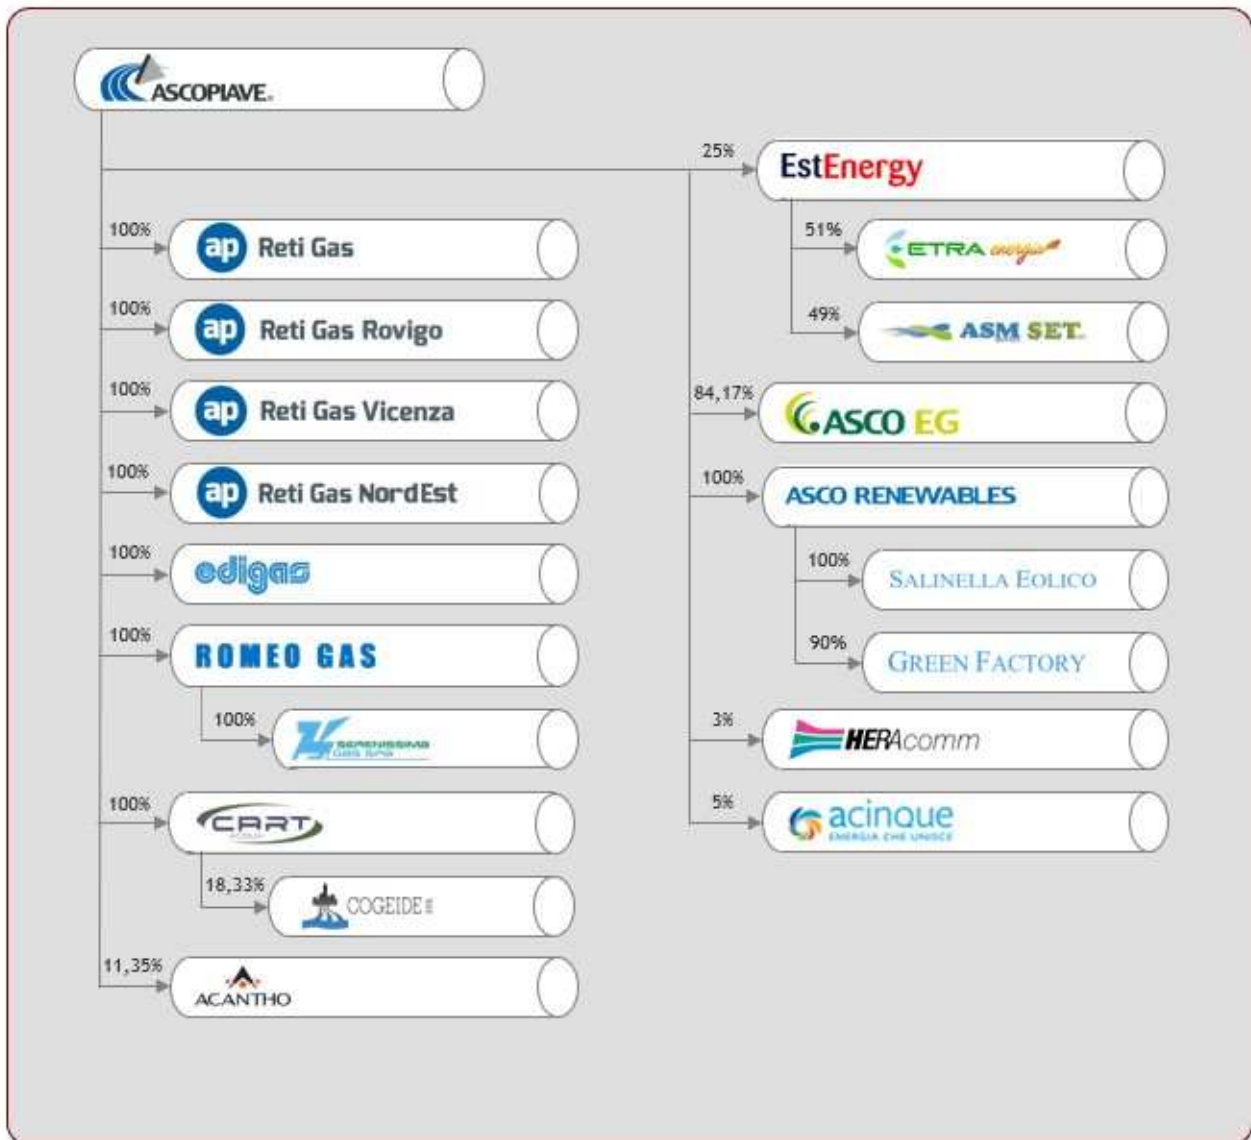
ASCOPIAVE.

100%
ap Reti Gas

100%
ap Reti Gas Rovigo

100%
ap Reti Gas Vicenza

100%
ap Reti Gas NordEst

100%
edigas

100%
ROMEO GAS

100%
SERENISSIMA GAS SpA

100%
CART

18,33%
COGEIDE

11,35%
ACANTHO

25%
EstEnergy

51%
ETRA energia

49%
ASM SET

84,17%
ASCO EG

100%
ASCO RENEWABLES

100%
SALINELLA EOLICO

90%
GREEN FACTORY

3%
HERAcomm

5%
acinque
ENERGIA CHE UNISCE